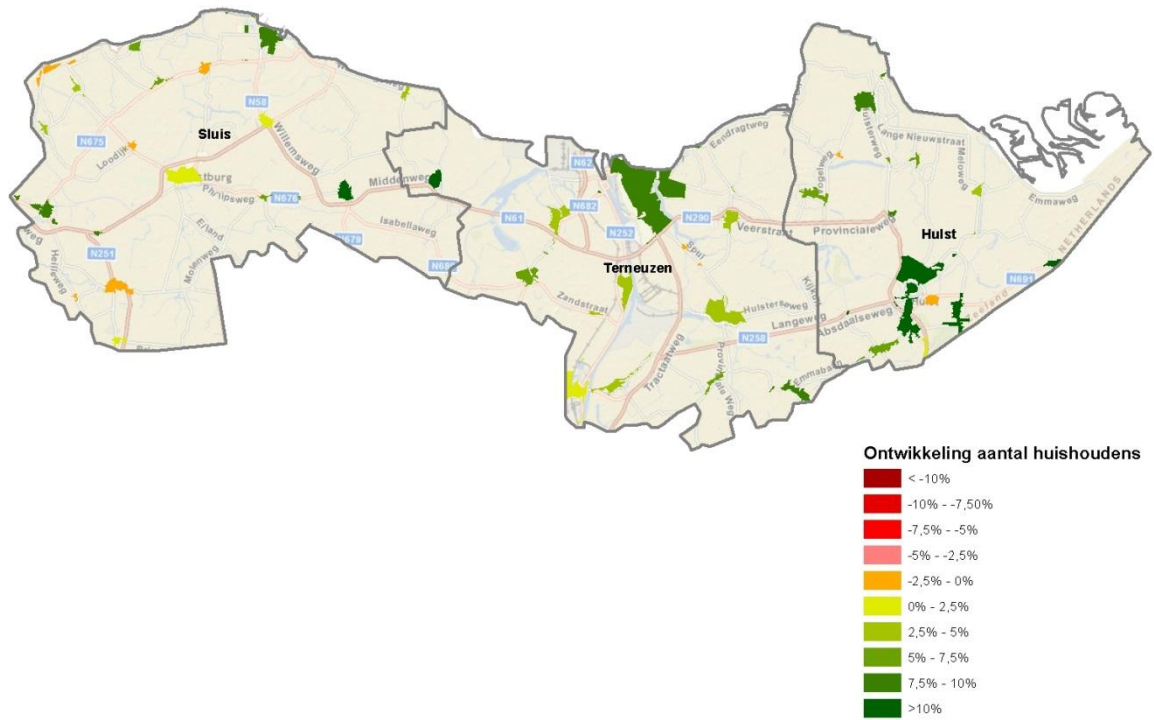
Sluis
N58
Willemsweg
N675
Loodijk
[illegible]tburg
Philipsweg
N676
Middenweg
Isabellaweg
N676
N682
N251
Heilleweg
Molenweg
Erfland
N62
N682
N61
N252
Terneuzen
Zandstraat
Eendragtweg
N290
Veerstraat
Spui
Hulsterseweg
Langeweg
N258
Tractaatweg
Provinciale Weg
Emmaweg
Kijkuit
Hulsterweg
Vogelweg
Lange Nieuwstraat
Meloweg
Provincialeweg
Hulst
Absdaalseweg
Emmaweg
NETHERLANDS
N691
Zeeland

Ontwikkeling aantal huishoudens
< -10%
-10% - -7,50%
-7,5% - -5%
-5% - -2,5%
-2,5% - 0%
0% - 2,5%
2,5% - 5%
5% - 7,5%
7,5% - 10%
>10%